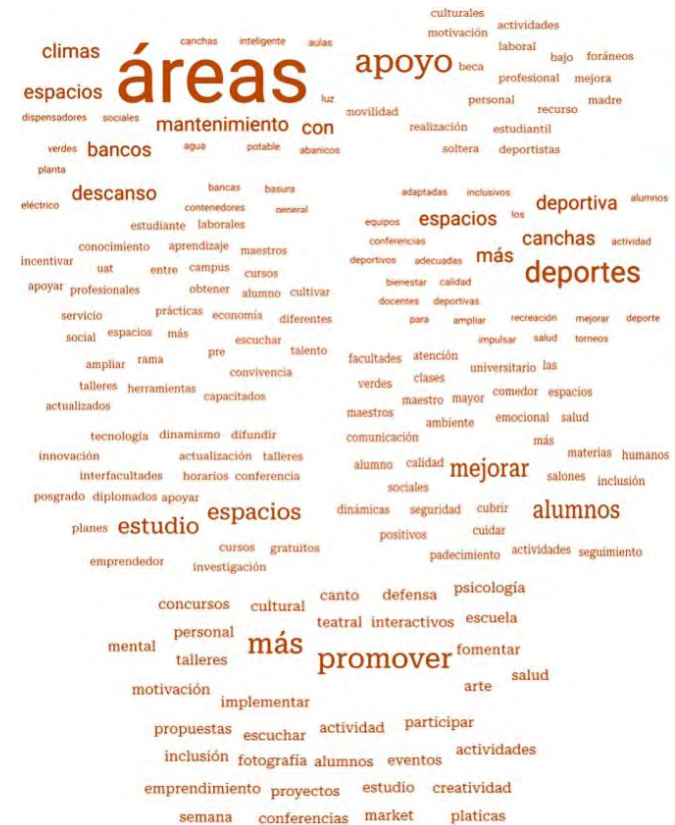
culturales
actividades
motivación
canchas inteligente aulas
climas
laboral
bajo foráneos
áreas
apoyo
beca
profesional mejora
espacios
luz
personal
madre
recurso
dispensadores sociales
movilidad
mantenimiento
con
realización
estudiantil
verdes
bancos
agua potable abanicos
soltera
deportistas
planta
bancas basura
adaptadas inclusivos
alumnos
descanso
eléctrico
contenedores general
deportiva
espacios
los
equipos
estudiante laborales
canchas
actividad
conferencias
conocimiento aprendizaje maestros
más
deportes
incentivar
uat entre campus
deportivos adecuadas
cursos
bienestar calidad
apoyar profesionales
obtener alumno cultivar
docentes deportivas
servicio
prácticas economía diferentes
para ampliar recreación mejorar deporte
social espacios más
impulsar salud torneos
escuchar
ampliar rama
pre
talento
facultades atención
universitario las
convivencia
verdes clases
talleres herramientas
comedor espacios
capacitados
maestro mayor
actualizados
maestros
emocional salud
ambiente
tecnología dinamismo difundir
comunicación
más
innovación actualización talleres
materias humanos
alumno calidad
mejorar
interfacultades horarios conferencia
salones inclusión
sociales
posgrado diplomados apoyar
dinámicas seguridad cubrir
alumnos
espacios
planes
estudio
cuidar
positivos
cursos gratuitos
padecimiento actividades seguimiento
emprendedor
investigación
canto
defensa
psicología
concursos
cultural
teatral interactivos escuela
personal
mental
más
promover
fomentar
talleres
salud
motivación
arte
implementar
propuestas
escuchar
actividad
participar
inclusión fotografía alumnos eventos
actividades
emprendimiento proyectos
estudio creatividad
semana conferencias market platicas